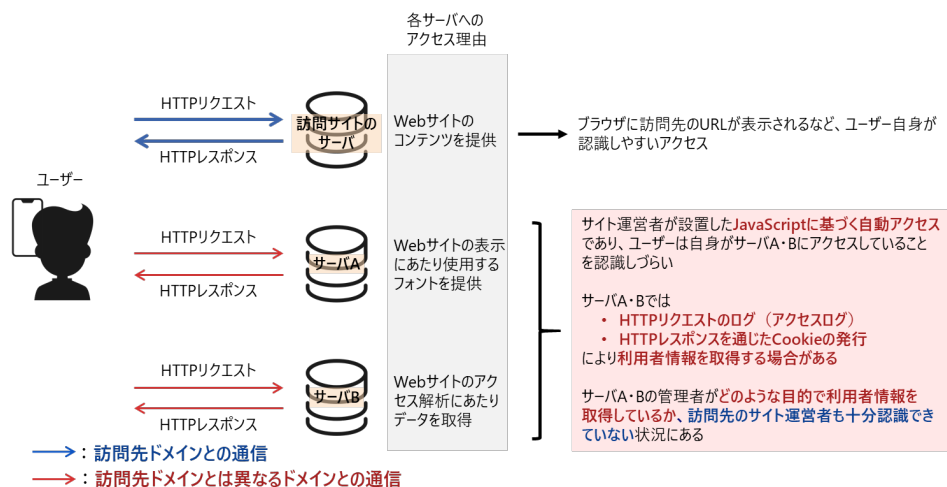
各サーバへのアクセス理由

ユーザー

HTTPリクエスト

HTTPレスポンス

訪問サイトのサーバ

Webサイトのコンテンツを提供

ブラウザに訪問先のURLが表示されるなど、ユーザー自身が認識しやすいアクセス

HTTPリクエスト

HTTPレスポンス

サーバA

Webサイトの表示にあたり使用するフォントを提供

HTTPリクエスト

HTTPレスポンス

サーバB

Webサイトのアクセス解析にあたりデータを取得

サイト運営者が設置したJavaScriptに基づく自動アクセスであり、ユーザーは自身がサーバA・Bにアクセスしていることを認識しづらい

サーバA・Bでは
• HTTPリクエストのログ（アクセスログ）
• HTTPレスポンスを通じたCookieの発行
により利用者情報を取得する場合がある

サーバA・Bの管理者がどのような目的で利用者情報を取得しているか、訪問先のサイト運営者も十分認識できていない状況にある

：訪問先ドメインとの通信
：訪問先ドメインとは異なるドメインとの通信